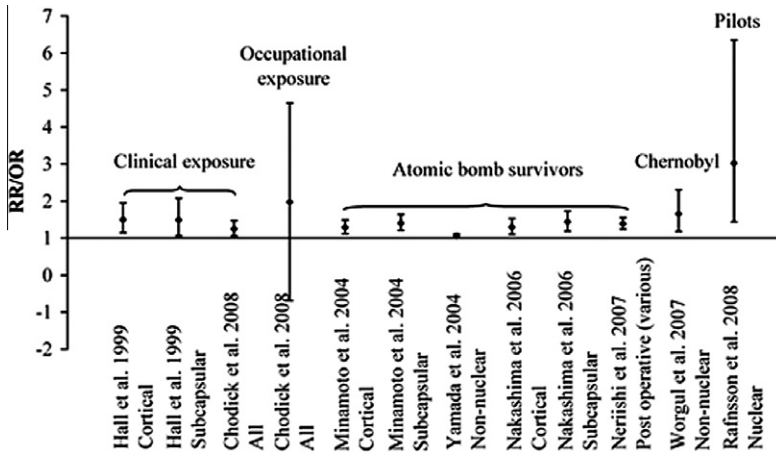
7
6
5
4
3
2
1
0
-1
-2

RR/OR

Clinical exposure
Occupational exposure
Atomic bomb survivors
Chernobyl
Pilots

Hall et al. 1999 Cortical
Hall et al. 1999 Subcapsular
Chodick et al. 2008 All
Chodick et al. 2008 All
Minamoto et al. 2004 Cortical
Minamoto et al. 2004 Subcapsular
Yamada et al. 2004 Non-nuclear
Nakashima et al. 2006 Cortical
Nakashima et al. 2006 Subcapsular
Nerishi et al. 2007 Post operative (various)
Worgul et al. 2007 Non-nuclear
Rafnsson et al. 2008 Nuclear